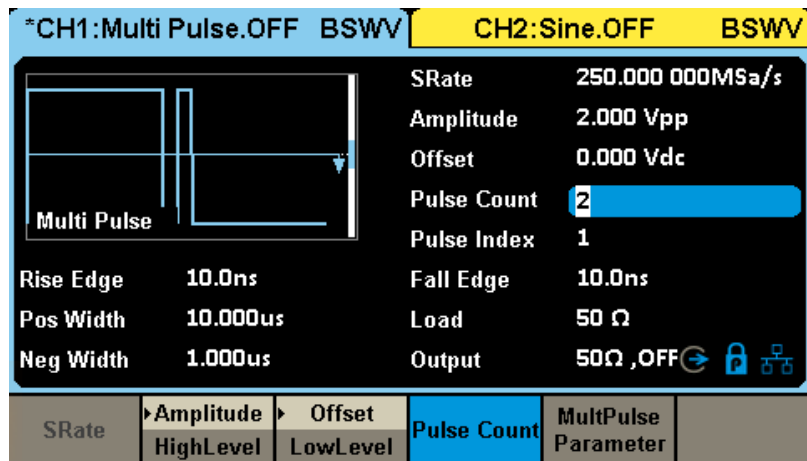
*CH1:Multi Pulse.OFF BSWV CH2:Sine.OFF BSWV

Multi Pulse

SRate 250.000 000MSa/s
Amplitude 2.000 Vpp
Offset 0.000 Vdc
Pulse Count 2
Pulse Index 1
Rise Edge 10.0ns
Fall Edge 10.0ns
Pos Width 10.000us
Load 50 Ω
Neg Width 1.000us
Output 50Ω ,OFF

SRate
Amplitude HighLevel
Offset LowLevel
Pulse Count
MultPulse Parameter